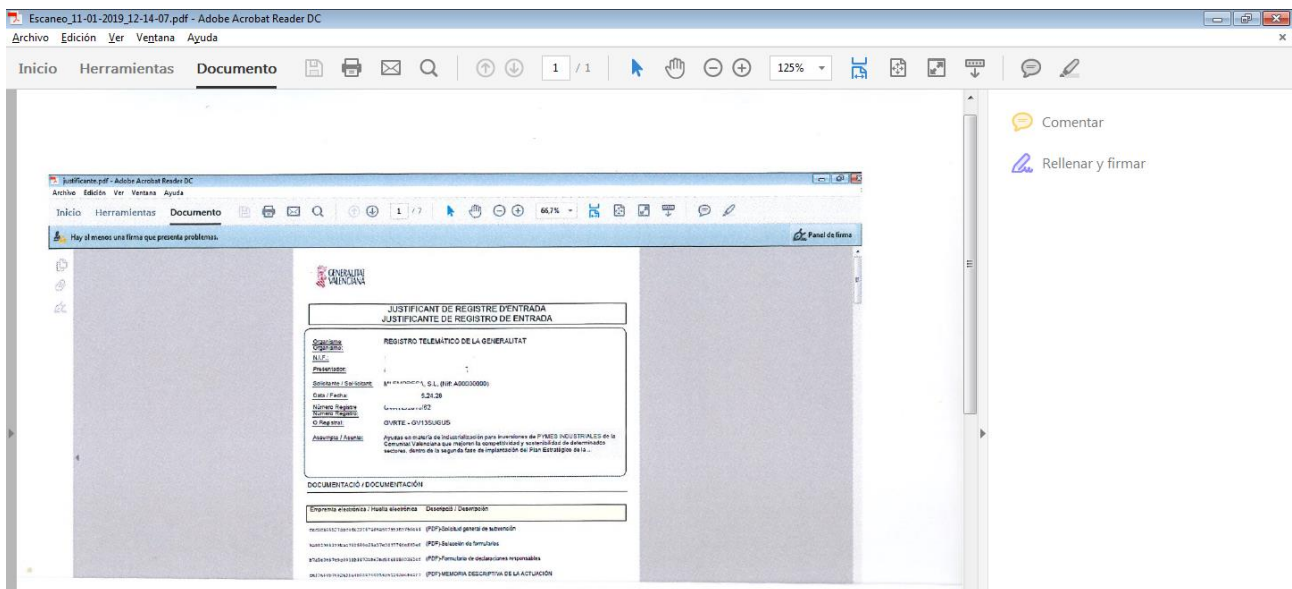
Escaneo_11-01-2019_12-14-07.pdf - Adobe Acrobat Reader DC
Archivo Edición Ver Ventana Ayuda
Inicio Herramientas Documento 1 / 1 125%
Comentar
Rellenar y firmar

justificante.pdf - Adobe Acrobat Reader DC
Archivo Edición Ver Ventana Ayuda
Inicio Herramientas Documento 1 / 7 66,7%
Hay al menos una firma que presenta problemas.
Panel de firma

GENERALITAT VALENCIANA

JUSTIFICANT DE REGISTRE D'ENTRADA
JUSTIFICANTE DE REGISTRO DE ENTRADA

Organisme / Organismo: REGISTRO TELEMÁTICO DE LA GENERALITAT
N.I.F.:
Presentador:
Sol·licitant / Solicitante: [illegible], S.L. (Nif: A00000000)
Data / Fecha: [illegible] 5.24.26
Número Registre / Número Registro: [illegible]62
O.Registral: GVRTE - GV13SUGUS
Assumpte / Asunto: Ayudas en materia de industrialización para inversiones de PYMES INDUSTRIALES de la Comunitat Valenciana que mejoren la competitividad y sostenibilidad de determinados sectores, dentro de la segunda fase de implantación del Plan Estratégico de la...

DOCUMENTACIÓ / DOCUMENTACIÓN

Empremta electrònica / Huella electrónica | Descripció / Descripción
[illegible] (PDF)-Solicitud general de subvención
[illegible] (PDF)-Solución de formularios
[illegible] (PDF)-Formulario de declaraciones responsables
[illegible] (PDF)-MEMORIA DESCRIPTIVA DE LA ACTUACIÓN